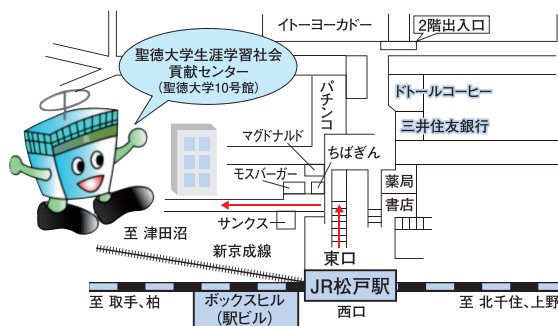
イトーヨーカドー
2階出入口
聖徳大学生涯学習社会貢献センター
(聖徳大学10号館)
パチンコ
ドトールコーヒー
三井住友銀行
マグドナルド
ちばぎん
モスバーガー
薬局
書店
サンクス
至 津田沼
新京成線
東口
JR松戸駅
至 取手、柏
ボックスヒル
(駅ビル)
西口
至 北千住、上野